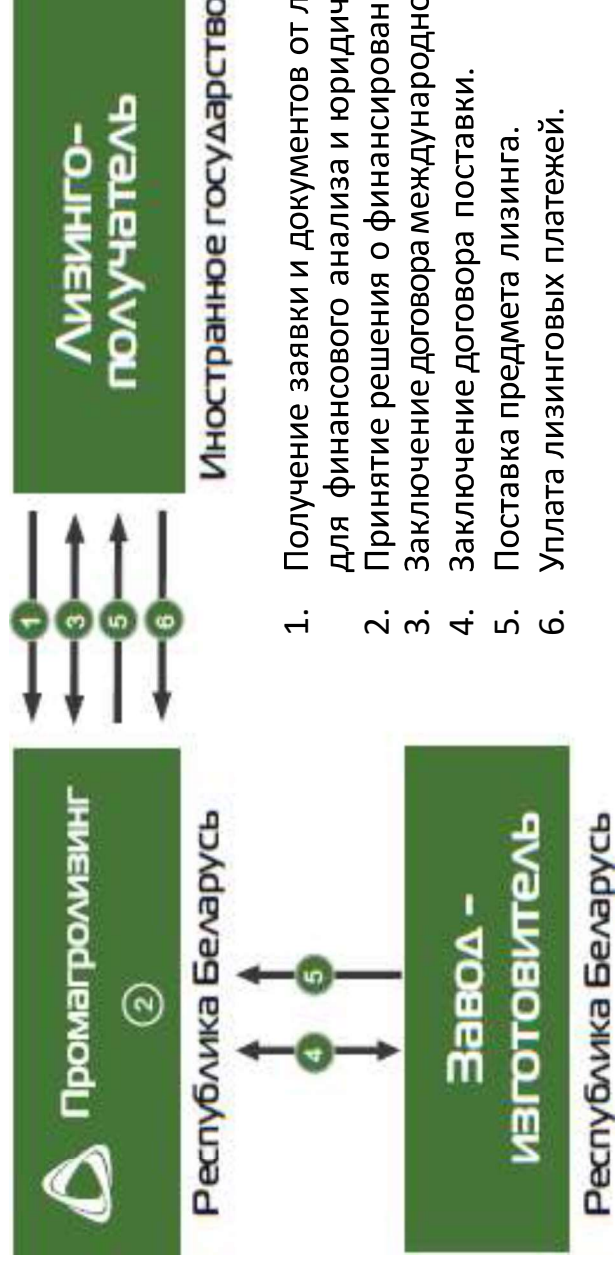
Промагролизинг
②
Республика Беларусь

Завод - изготовитель
Республика Беларусь

1
3
5
6

4
5

Лизинго-получатель
Иностранное государство

1. Получение заявки и документов от л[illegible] для финансового анализа и юридич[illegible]
2. Принятие решения о финансирован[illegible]
3. Заключение договора международно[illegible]
4. Заключение договора поставки.
5. Поставка предмета лизинга.
6. Уплата лизинговых платежей.